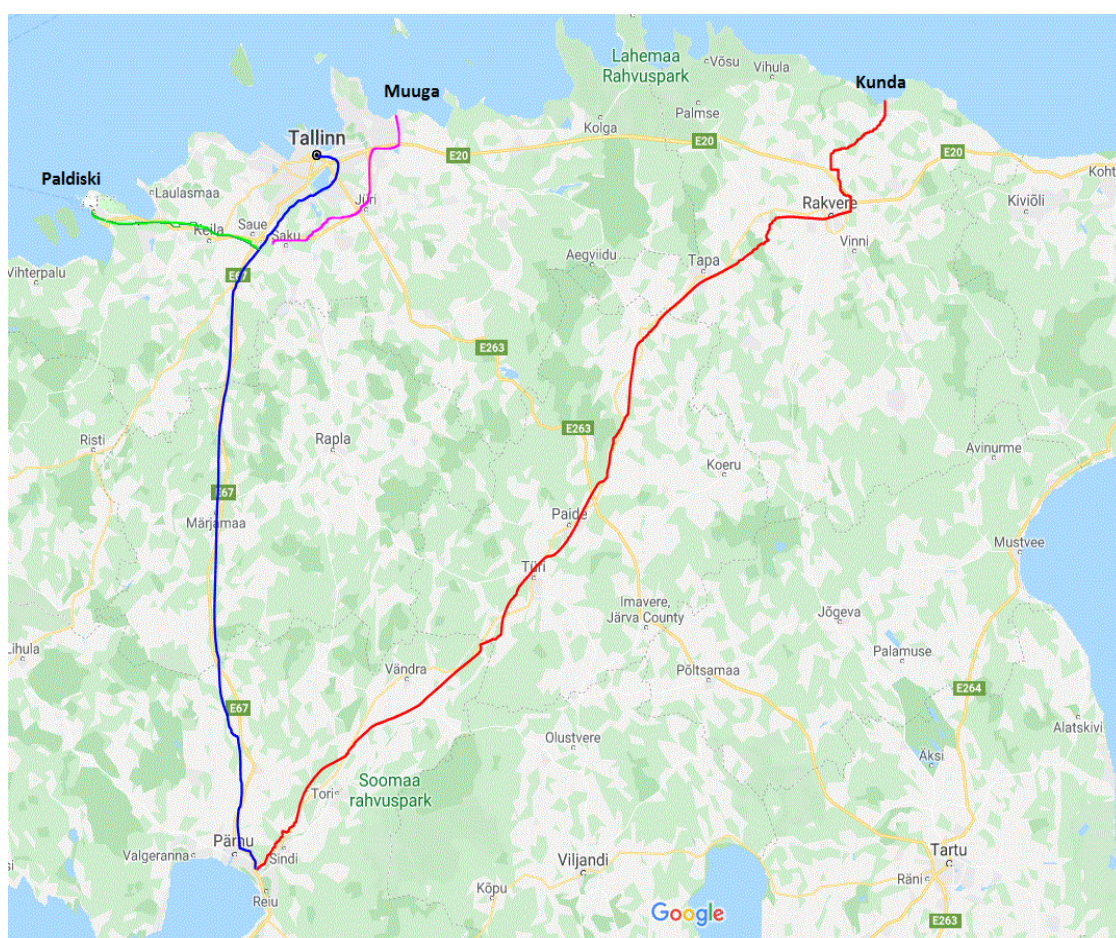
Lahemaa Rahvuspark
Võsu
Vihula
Kunda
Muuga
Palmse
Tallinn
Kolga
E20
E20
E20
Kohtla
Paldiski
Laulasmaa
Jüri
Rakvere
Kiviõli
Keila
Saue
Saku
Vinni
Vihterpalu
E67
Aegviidu
Tapa
E263
Risti
Rapla
E263
Koeru
Avinurme
E67
Paide
Märjamaa
Mustvee
Türi
Imavere, Järva County
Jõgeva
Lihula
Vändra
Palamuse
Põltsamaa
E67
E264
Olustvere
Alatskivi
Soomaa rahvuspark
Aksi
Tori
Pärnu
Sindi
Valgeranna
Viljandi
Tartu
Räni
Kõpu
Reiu
Google
E263